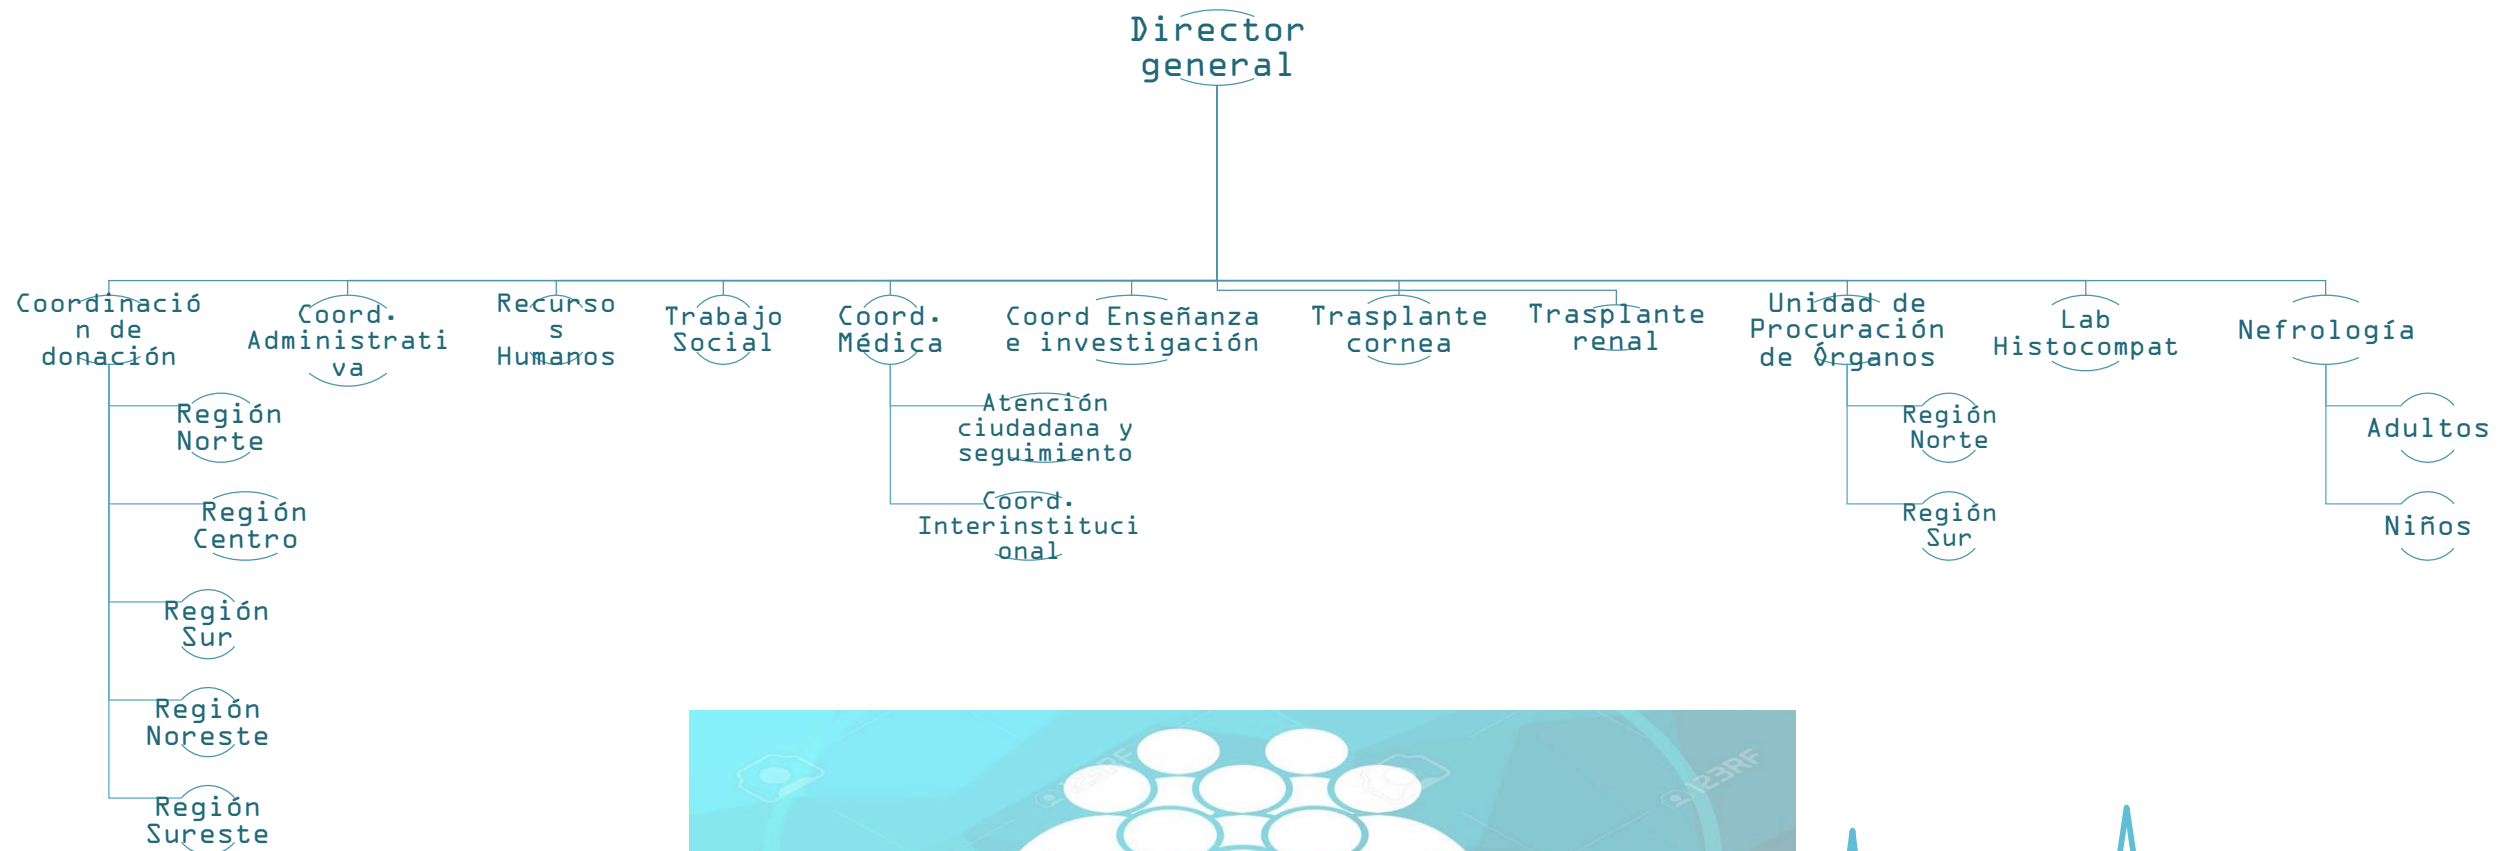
Director general

Coordinación de donación

Región Norte

Región Centro

Región Sur

Región Noreste

Región Sureste

Coord. Administrativa

Recursos Humanos

Trabajo Social

Coord. Médica

Atención ciudadana y seguimiento

Coord. Interinstitucional

Coord Enseñanza e investigación

Trasplante cornea

Trasplante renal

Unidad de Procuración de Órganos

Región Norte

Región Sur

Lab Histocompat

Nefrología

Adultos

Niños

123RF

123RF